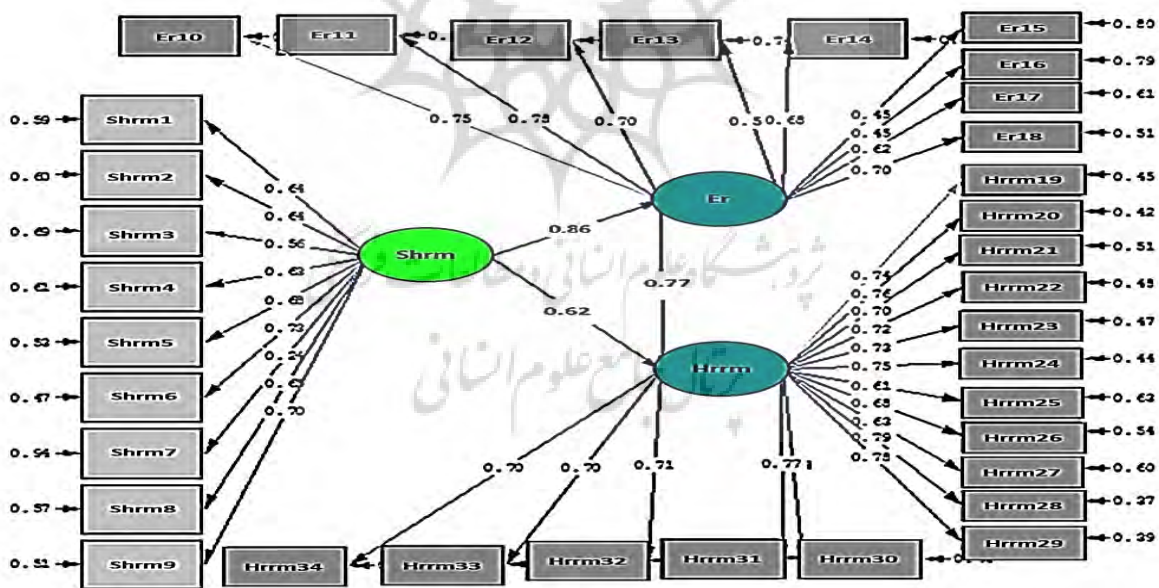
Er10
Er11
0.
Er12
Er13
0.7
Er14
0.
Er15
0.80
Er16
0.79
Er17
0.61
Er18
0.51

0.75
0.78
0.70
0.50
0.68
0.45
0.45
0.62
0.70

0.59
Shrm1
0.60
Shrm2
0.69
Shrm3
0.61
Shrm4
0.53
Shrm5
0.47
Shrm6
0.54
Shrm7
0.57
Shrm8
0.51
Shrm9

0.64
0.64
0.56
0.63
0.68
0.73
0.2
0.6
0.70

Shrm
0.86
Er
0.77
0.62
Hrrm

Hrrm19
0.45
Hrrm20
0.42
Hrrm21
0.51
Hrrm22
0.45
Hrrm23
0.47
Hrrm24
0.44
Hrrm25
0.63
Hrrm26
0.54
Hrrm27
0.60
Hrrm28
0.37
Hrrm29
0.39

0.74
0.76
0.70
0.72
0.73
0.75
0.61
0.68
0.63
0.79
0.78

0.70
0.70
0.71
0.77
Hrrm34
Hrrm33
Hrrm32
Hrrm31
Hrrm30
0.